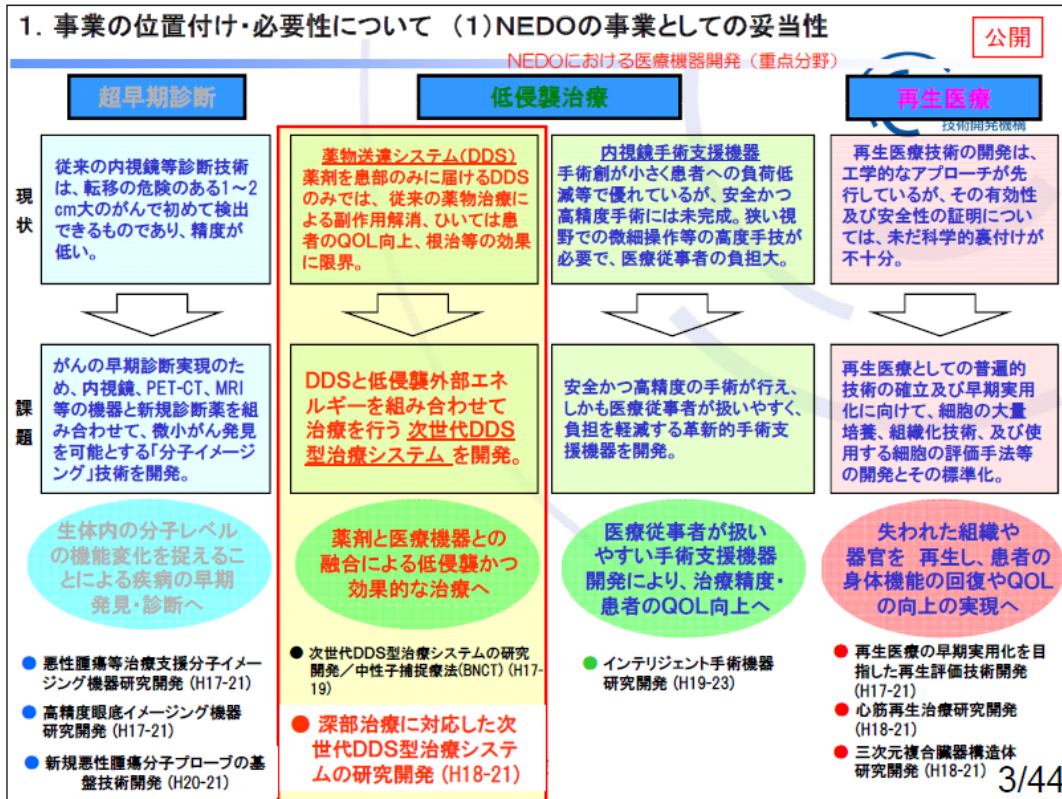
1. 事業の位置付け・必要性について (1)NEDOの事業としての妥当性

公開

NEDOにおける医療機器開発（重点分野）

技術開発機構

超早期診断

低侵襲治療

再生医療

現状

従来の内視鏡等診断技術は、転移の危険のある1～2cm大のがんで初めて検出できるものであり、精度が低い。

薬物送達システム(DDS)
薬剤を患部のみに届けるDDSのみでは、従来の薬物治療による副作用解消、ひいては患者のQOL向上、根治等の効果に限界。

内視鏡手術支援機器
手術創が小さく患者への負荷低減等で優れているが、安全かつ高精度手術には未完成。狭い視野での微細操作等の高度手技が必要で、医療従事者の負担大。

再生医療技術の開発は、工学的なアプローチが先行しているが、その有効性及び安全性の証明については、未だ科学的裏付けが不十分。

課題

がんの早期診断実現のため、内視鏡、PET-CT、MRI等の機器と新規診断薬を組み合わせて、微小がん発見を可能とする「分子イメージング」技術を開発。

DDSと低侵襲外部エネルギーを組み合わせて治療を行う 次世代DDS型治療システム を開発。

安全かつ高精度の手術が行え、しかも医療従事者が扱いやすく、負担を軽減する革新的手術支援機器を開発。

再生医療としての普遍的技術の確立及び早期実用化に向けて、細胞の大量培養、組織化技術、及び使用する細胞の評価手法等の開発とその標準化。

生体内の分子レベルの機能変化を捉えることによる疾病の早期発見・診断へ

薬剤と医療機器との融合による低侵襲かつ効果的な治療へ

医療従事者が扱いやすい手術支援機器開発により、治療精度・患者のQOL向上へ

失われた組織や器官を 再生し、患者の身体機能の回復やQOLの向上の実現へ

● 悪性腫瘍等治療支援分子イメージング機器研究開発 (H17-21)

● 高精度眼底イメージング機器研究開発 (H17-21)

● 新規悪性腫瘍分子プローブの基盤技術開発 (H20-21)

● 次世代DDS型治療システムの研究開発／中性子捕捉療法(BNCT) (H17-19)

● 深部治療に対応した次世代DDS型治療システムの研究開発 (H18-21)

● インテリジェント手術機器研究開発 (H19-23)

● 再生医療の早期実用化を目指した再生評価技術開発 (H17-21)

● 心筋再生治療研究開発 (H18-21)

● 三次元複合臓器構造体研究開発 (H18-21)

3/44